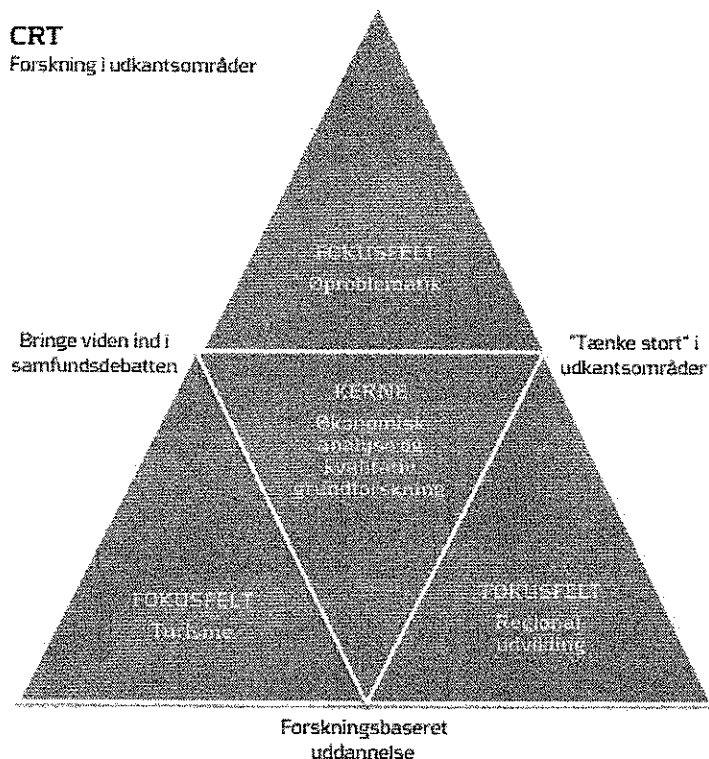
CRT
Forskning i udkantsområder

FOKUSFELT
Øproblematik

Bringe viden ind i samfundsdebatten

"Tænke stort" i udkantsområder

KERNE
Økonomisk analyse og kvalitativ grundforskning

FOKUSFELT
Turisme

FOKUSFELT
Regional udvikling

Forskningsbaseret uddannelse